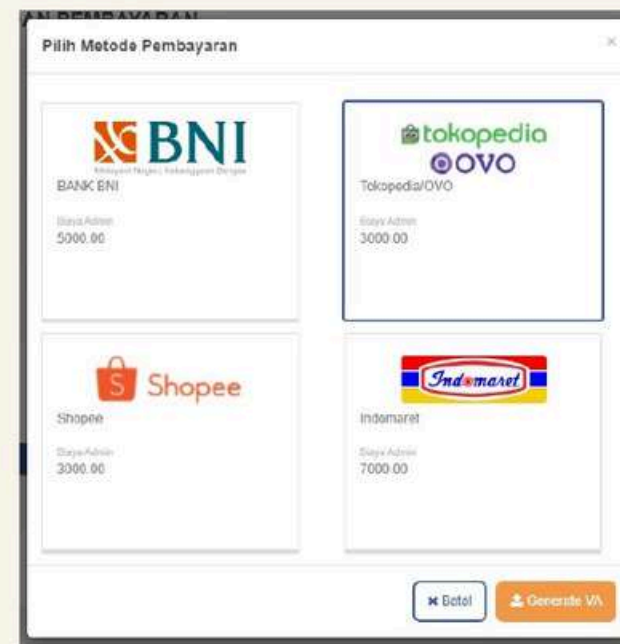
AN PEMBAYARAN

Pilih Metode Pembayaran

×

BNI

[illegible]

BANK BNI

Biaya Admin

5000.00

tokopedia

OVO

Tokopedia/OVO

Biaya Admin

3000.00

Shopee

Shopee

Biaya Admin

3000.00

Indomaret

Indomaret

Biaya Admin

7000.00

✖ Batal

Generate VA